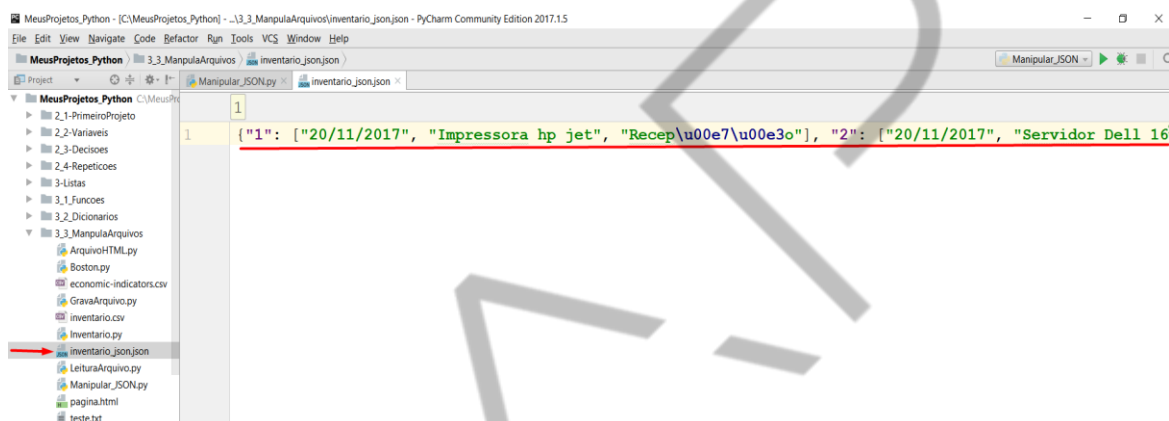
MeusProjetos_Python - [C:\MeusProjetos_Python] - ...\3_3_ManpulaArquivos\inventario_json.json - PyCharm Community Edition 2017.1.5

File Edit View Navigate Code Refactor Run Tools VCS Window Help

MeusProjetos_Python 3_3_ManpulaArquivos inventario_json.json

Manipular_JSON

Project

Manipular_JSON.py × inventario_json.json ×

MeusProjetos_Python C:\MeusPro
2_1-PrimeiroProjeto
2_2-Variaveis
2_3-Decisoes
2_4-Repeticoes
3-Listas
3_1_Funcoes
3_2_Dicionarios
3_3_ManpulaArquivos
ArquivoHTML.py
Boston.py
economic-indicators.csv
GravaArquivo.py
inventario.csv
Inventario.py
inventario_json.json
LeituraArquivo.py
Manipular_JSON.py
pagina.html
teste.txt

1

1 {"1": ["20/11/2017", "Impressora hp jet", "Recep\u00e7\u00e3o"], "2": ["20/11/2017", "Servidor Dell 16